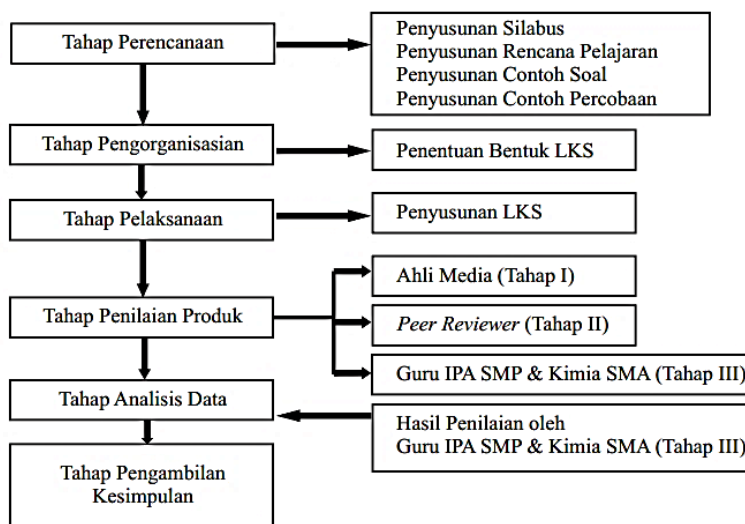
Tahap Perencanaan

Penyusunan Silabus
Penyusunan Rencana Pelajaran
Penyusunan Contoh Soal
Penyusunan Contoh Percobaan

Tahap Pengorganisasian

Penentuan Bentuk LKS

Tahap Pelaksanaan

Penyusunan LKS

Tahap Penilaian Produk

Ahli Media (Tahap I)

*Peer Reviewer* (Tahap II)

Guru IPA SMP & Kimia SMA (Tahap III)

Tahap Analisis Data

Hasil Penilaian oleh
Guru IPA SMP & Kimia SMA (Tahap III)

Tahap Pengambilan Kesimpulan